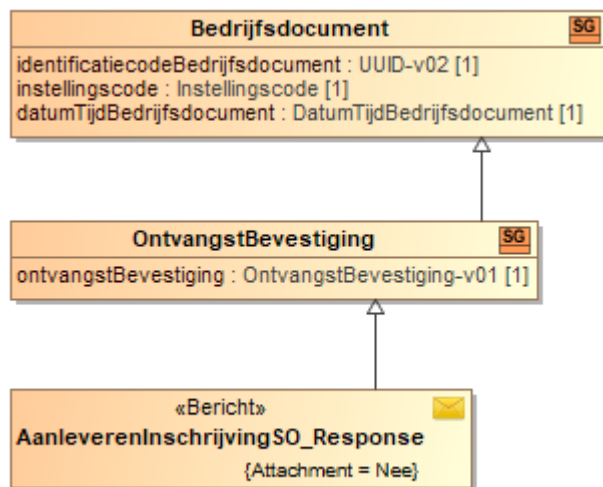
Bedrijfsdocument
SG
identificatiecodeBedrijfsdocument : UUID-v02 [1]
instellingscode : Instellingscode [1]
datumTijdBedrijfsdocument : DatumTijdBedrijfsdocument [1]

OntvangstBevestiging
SG
ontvangstBevestiging : OntvangstBevestiging-v01 [1]

«Bericht»
AanleverenInschrijvingSO_Response
{Attachment = Nee}